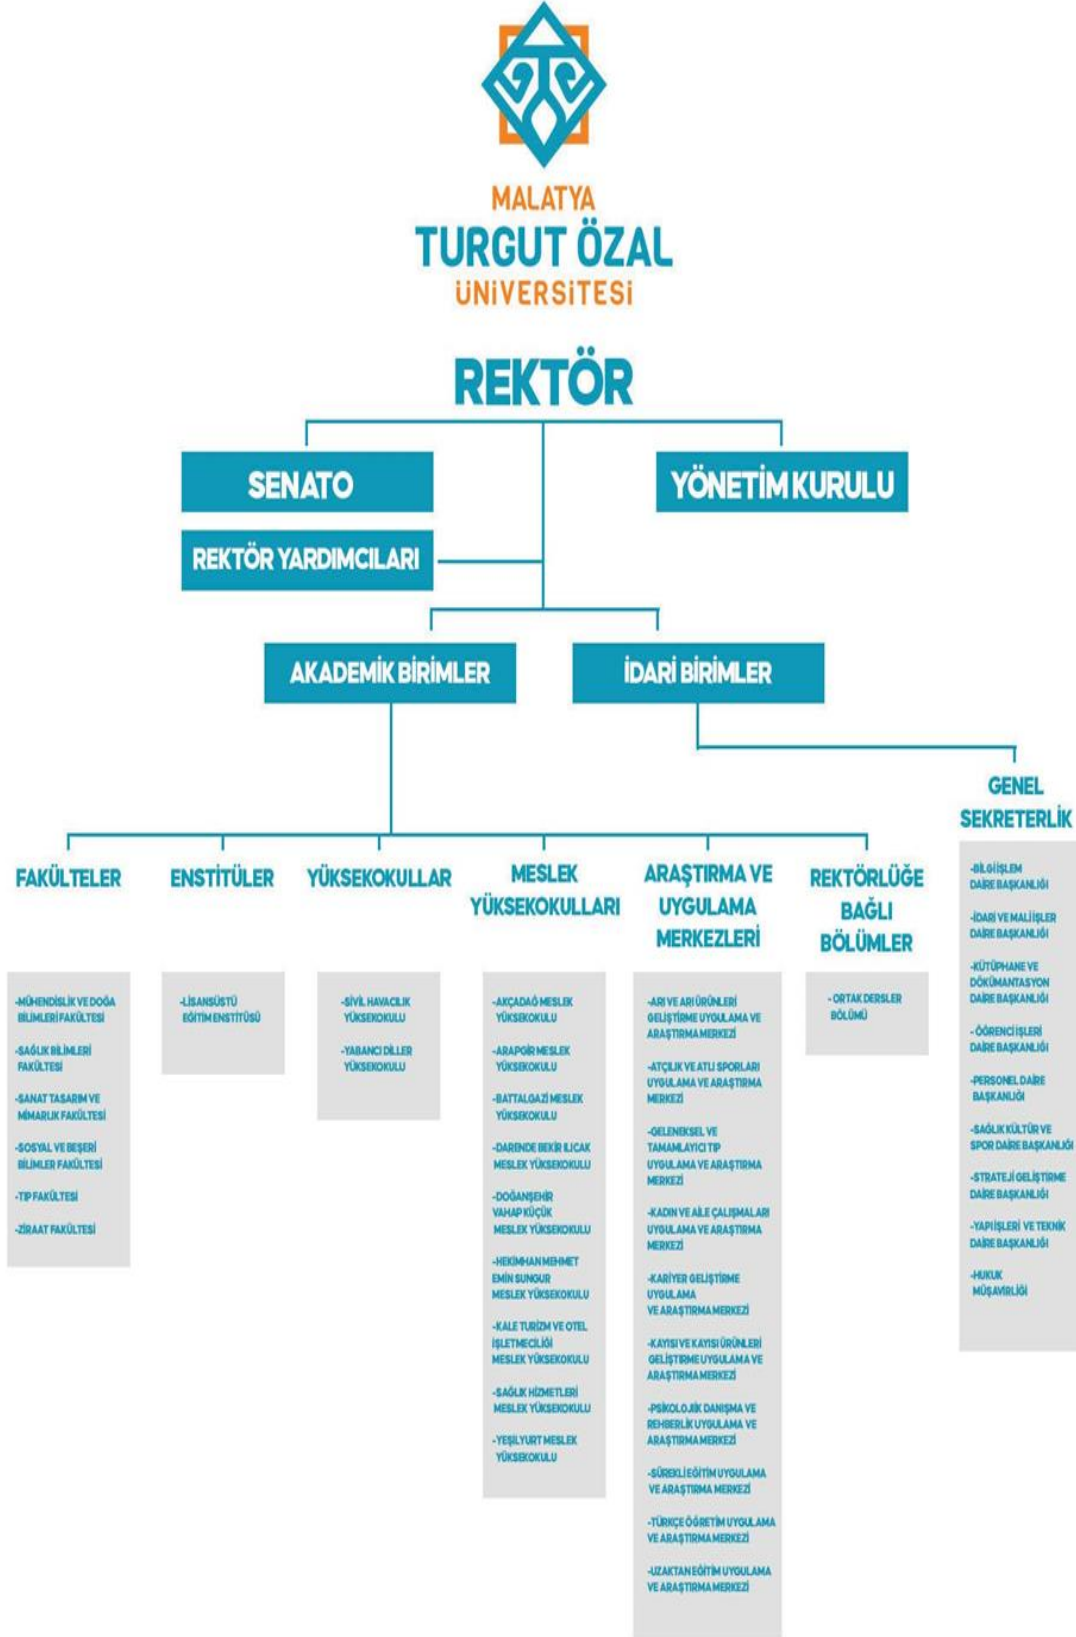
MALATYA
TURGUT ÖZAL
ÜNİVERSİTESİ

REKTÖR

SENATO

YÖNETİM KURULU

REKTÖR YARDIMCILARI

AKADEMİK BİRİMLER

İDARİ BİRİMLER

GENEL SEKRETERLİK

-BİLGİ İŞLEM DAİRE BAŞKANLIĞI
-İDARİ VE MALİ İŞLER DAİRE BAŞKANLIĞI
-KÜTÜPHANE VE DÖKÜMANTASYON DAİRE BAŞKANLIĞI
-ÖĞRENCİ İŞLERİ DAİRE BAŞKANLIĞI
-PERSONEL DAİRE BAŞKANLIĞI
-SAĞLIK KÜLTÜR VE SPOR DAİRE BAŞKANLIĞI
-STRATEJİ GELİŞTİRME DAİRE BAŞKANLIĞI
-YAPI İŞLERİ VE TEKNİK DAİRE BAŞKANLIĞI
-HUKUK MÜŞAVİRLİĞİ

FAKÜLTELER

-MÜHENDİSLİK VE DOĞA BİLİMLERİ FAKÜLTESİ
-SAĞLIK BİLİMLERİ FAKÜLTESİ
-SANAT TASARIM VE MİMARLIK FAKÜLTESİ
-SOSYAL VE BEŞERİ BİLİMLER FAKÜLTESİ
-TIP FAKÜLTESİ
-ZİRAAT FAKÜLTESİ

ENSTİTÜLER

-LİSANSÜSTÜ EĞİTİM ENSTİTÜSÜ

YÜKSEKOKULLAR

-SİVİL HAVACILIK YÜKSEKOKULU
-YABANCI DİLLER YÜKSEKOKULU

MESLEK YÜKSEKOKULLARI

-AKÇADAĞ MESLEK YÜKSEKOKULU
-ARAPGİR MESLEK YÜKSEKOKULU
-BATTALGAZİ MESLEK YÜKSEKOKULU
-DARENDE BEKİR ILICAK MESLEK YÜKSEKOKULU
-DOĞANŞEHİR VAHAP KÜÇÜK MESLEK YÜKSEKOKULU
-HEKİMHAN MEHMET EMİN SUNGUR MESLEK YÜKSEKOKULU
-KALE TURİZM VE OTEL İŞLETMECİLİĞİ MESLEK YÜKSEKOKULU
-SAĞLIK HİZMETLERİ MESLEK YÜKSEKOKULU
-YEŞİLYURT MESLEK YÜKSEKOKULU

ARAŞTIRMA VE UYGULAMA MERKEZLERİ

-ARI VE ARI ÜRÜNLERİ GELİŞTİRME UYGULAMA VE ARAŞTIRMA MERKEZİ
-ATÇILIK VE ATLI SPORLARI UYGULAMA VE ARAŞTIRMA MERKEZİ
-GELENEKSEL VE TAMAMLAYICI TIP UYGULAMA VE ARAŞTIRMA MERKEZİ
-KADIN VE AİLE ÇALIŞMALARI UYGULAMA VE ARAŞTIRMA MERKEZİ
-KARİYER GELİŞTİRME UYGULAMA VE ARAŞTIRMA MERKEZİ
-KAYISI VE KAYISI ÜRÜNLERİ GELİŞTİRME UYGULAMA VE ARAŞTIRMA MERKEZİ
-PSİKOLOJİK DANIŞMA VE REHBERLİK UYGULAMA VE ARAŞTIRMA MERKEZİ
-SÜREKLİ EĞİTİM UYGULAMA VE ARAŞTIRMA MERKEZİ
-TÜRKÇE ÖĞRETİM UYGULAMA VE ARAŞTIRMA MERKEZİ
-UZAKTAN EĞİTİM UYGULAMA VE ARAŞTIRMA MERKEZİ

REKTÖRLÜĞE BAĞLI BÖLÜMLER

- ORTAK DERSLER BÖLÜMÜ